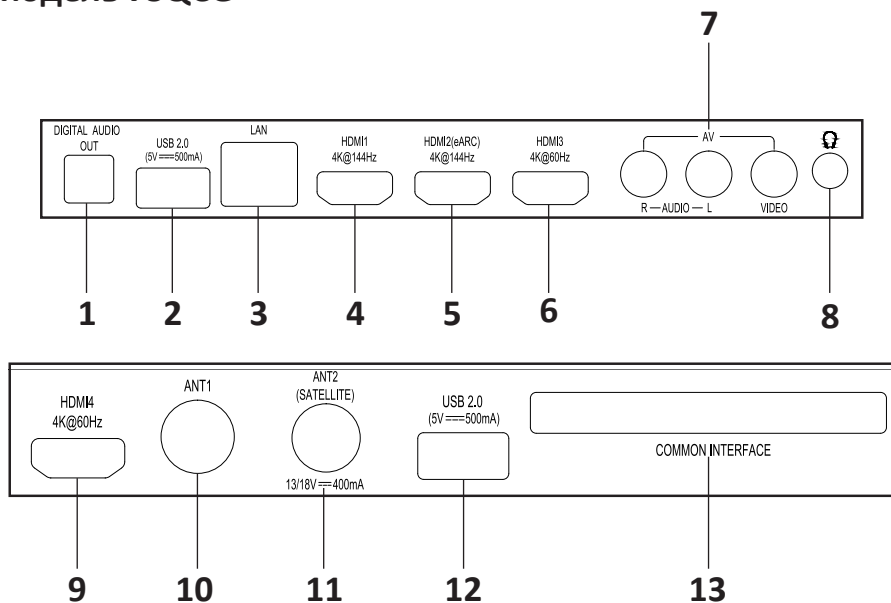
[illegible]

7

DIGITAL AUDIO OUT

USB 2.0 (5V ═══ 500mA)

LAN

HDMI1 4K@144Hz

HDMI2(eARC) 4K@144Hz

HDMI3 4K@60Hz

AV

R — AUDIO — L

VIDEO

1 2 3 4 5 6 8

HDMI4 4K@60Hz

ANT1

ANT2 (SATELLITE)

13/18V ═══ 400mA

USB 2.0 (5V ═══ 500mA)

COMMON INTERFACE

9 10 11 12 13